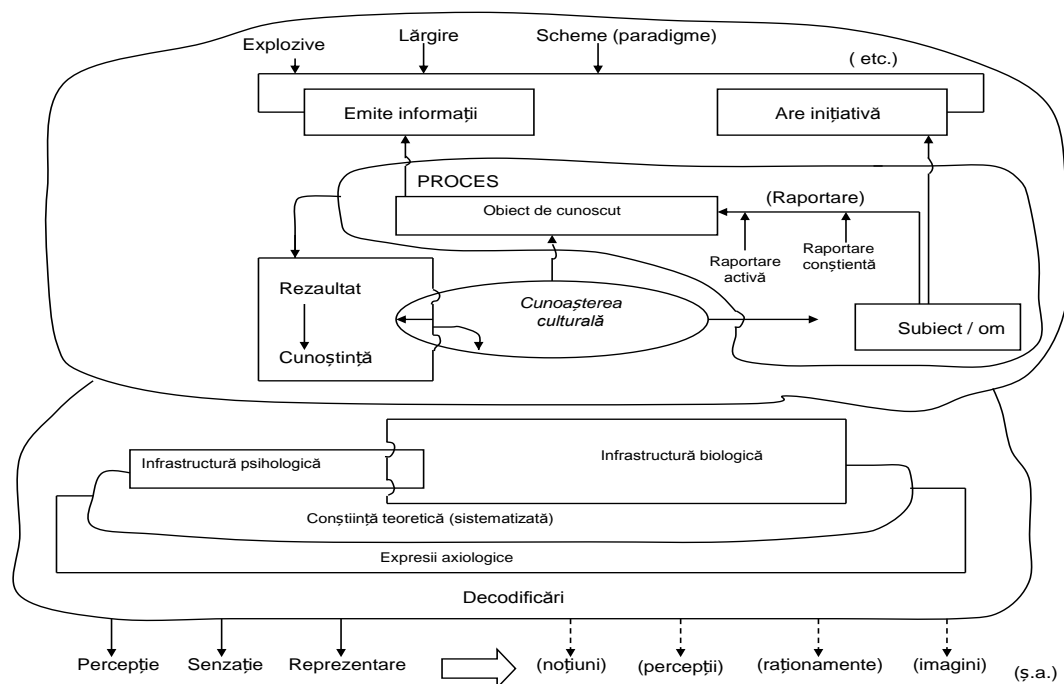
Explozive
Lărgire
Scheme (paradigme)
( etc.)
Emite informații
Are inițiativă
PROCES
Obiect de cunoscut
(Raportare)
Raportare activă
Raportare conștientă
Rezultat
Cunoștință
Cunoașterea culturală
Subiect / om
Infrastructură psihologică
Infrastructură biologică
Conștiință teoretică (sistematizată)
Expresii axiologice
Decodificări
Percepție
Senzație
Reprezentare
(noțiuni)
(percepții)
(raționamente)
(imagini)
(ș.a.)